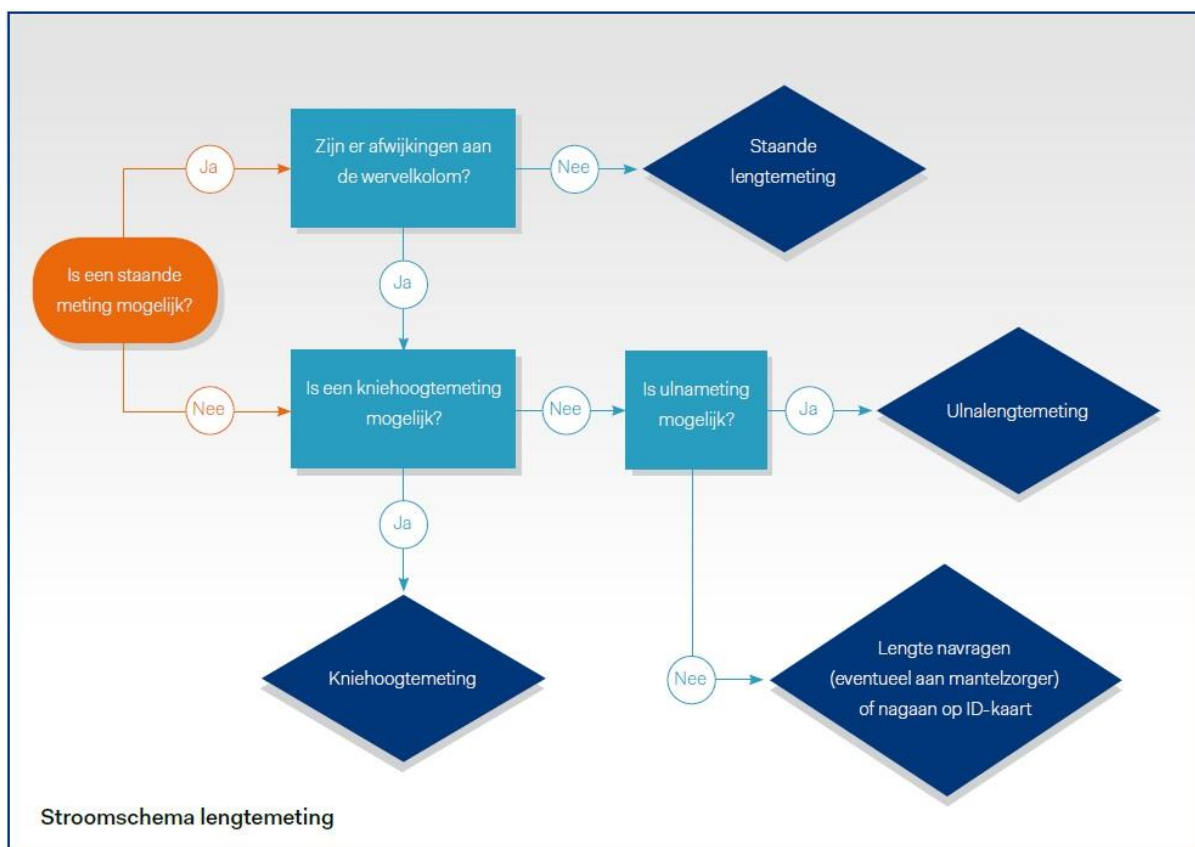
Is een staande meting mogelijk?

Ja

Zijn er afwijkingen aan de wervelkolom?

Nee

Staande lengtemeting

Ja

Nee

Is een kniehoogtemeting mogelijk?

Nee

Is ulnameting mogelijk?

Ja

Ulnalengtemeting

Ja

Kniehoogtemeting

Nee

Lengte navragen (eventueel aan mantelzorger) of nagaan op ID-kaart

Stroomschema lengtemeting